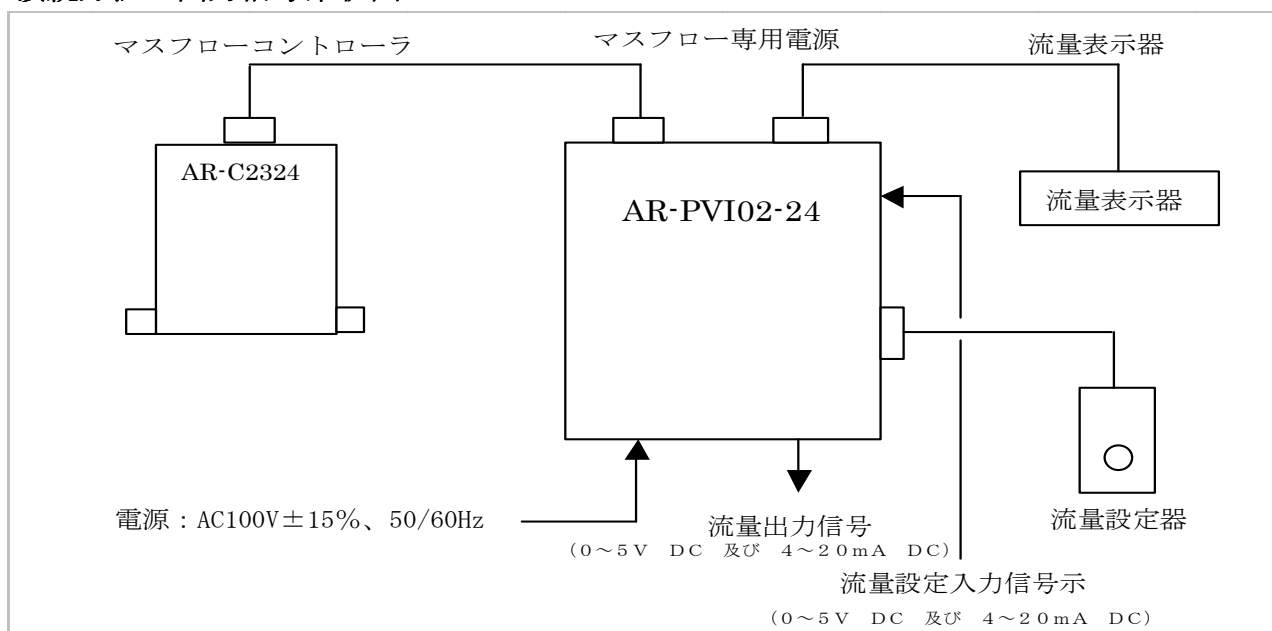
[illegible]

マスフローコントローラ

マスフロー専用電源

流量表示器

AR-C2324

AR-PVI02-24

流量表示器

流量設定器

電源：AC100V±15%、50/60Hz

流量出力信号
（0～5V　DC　及び　4～20mA　DC）

流量設定入力信号示
（0～5V　DC　及び　4～20mA　DC）